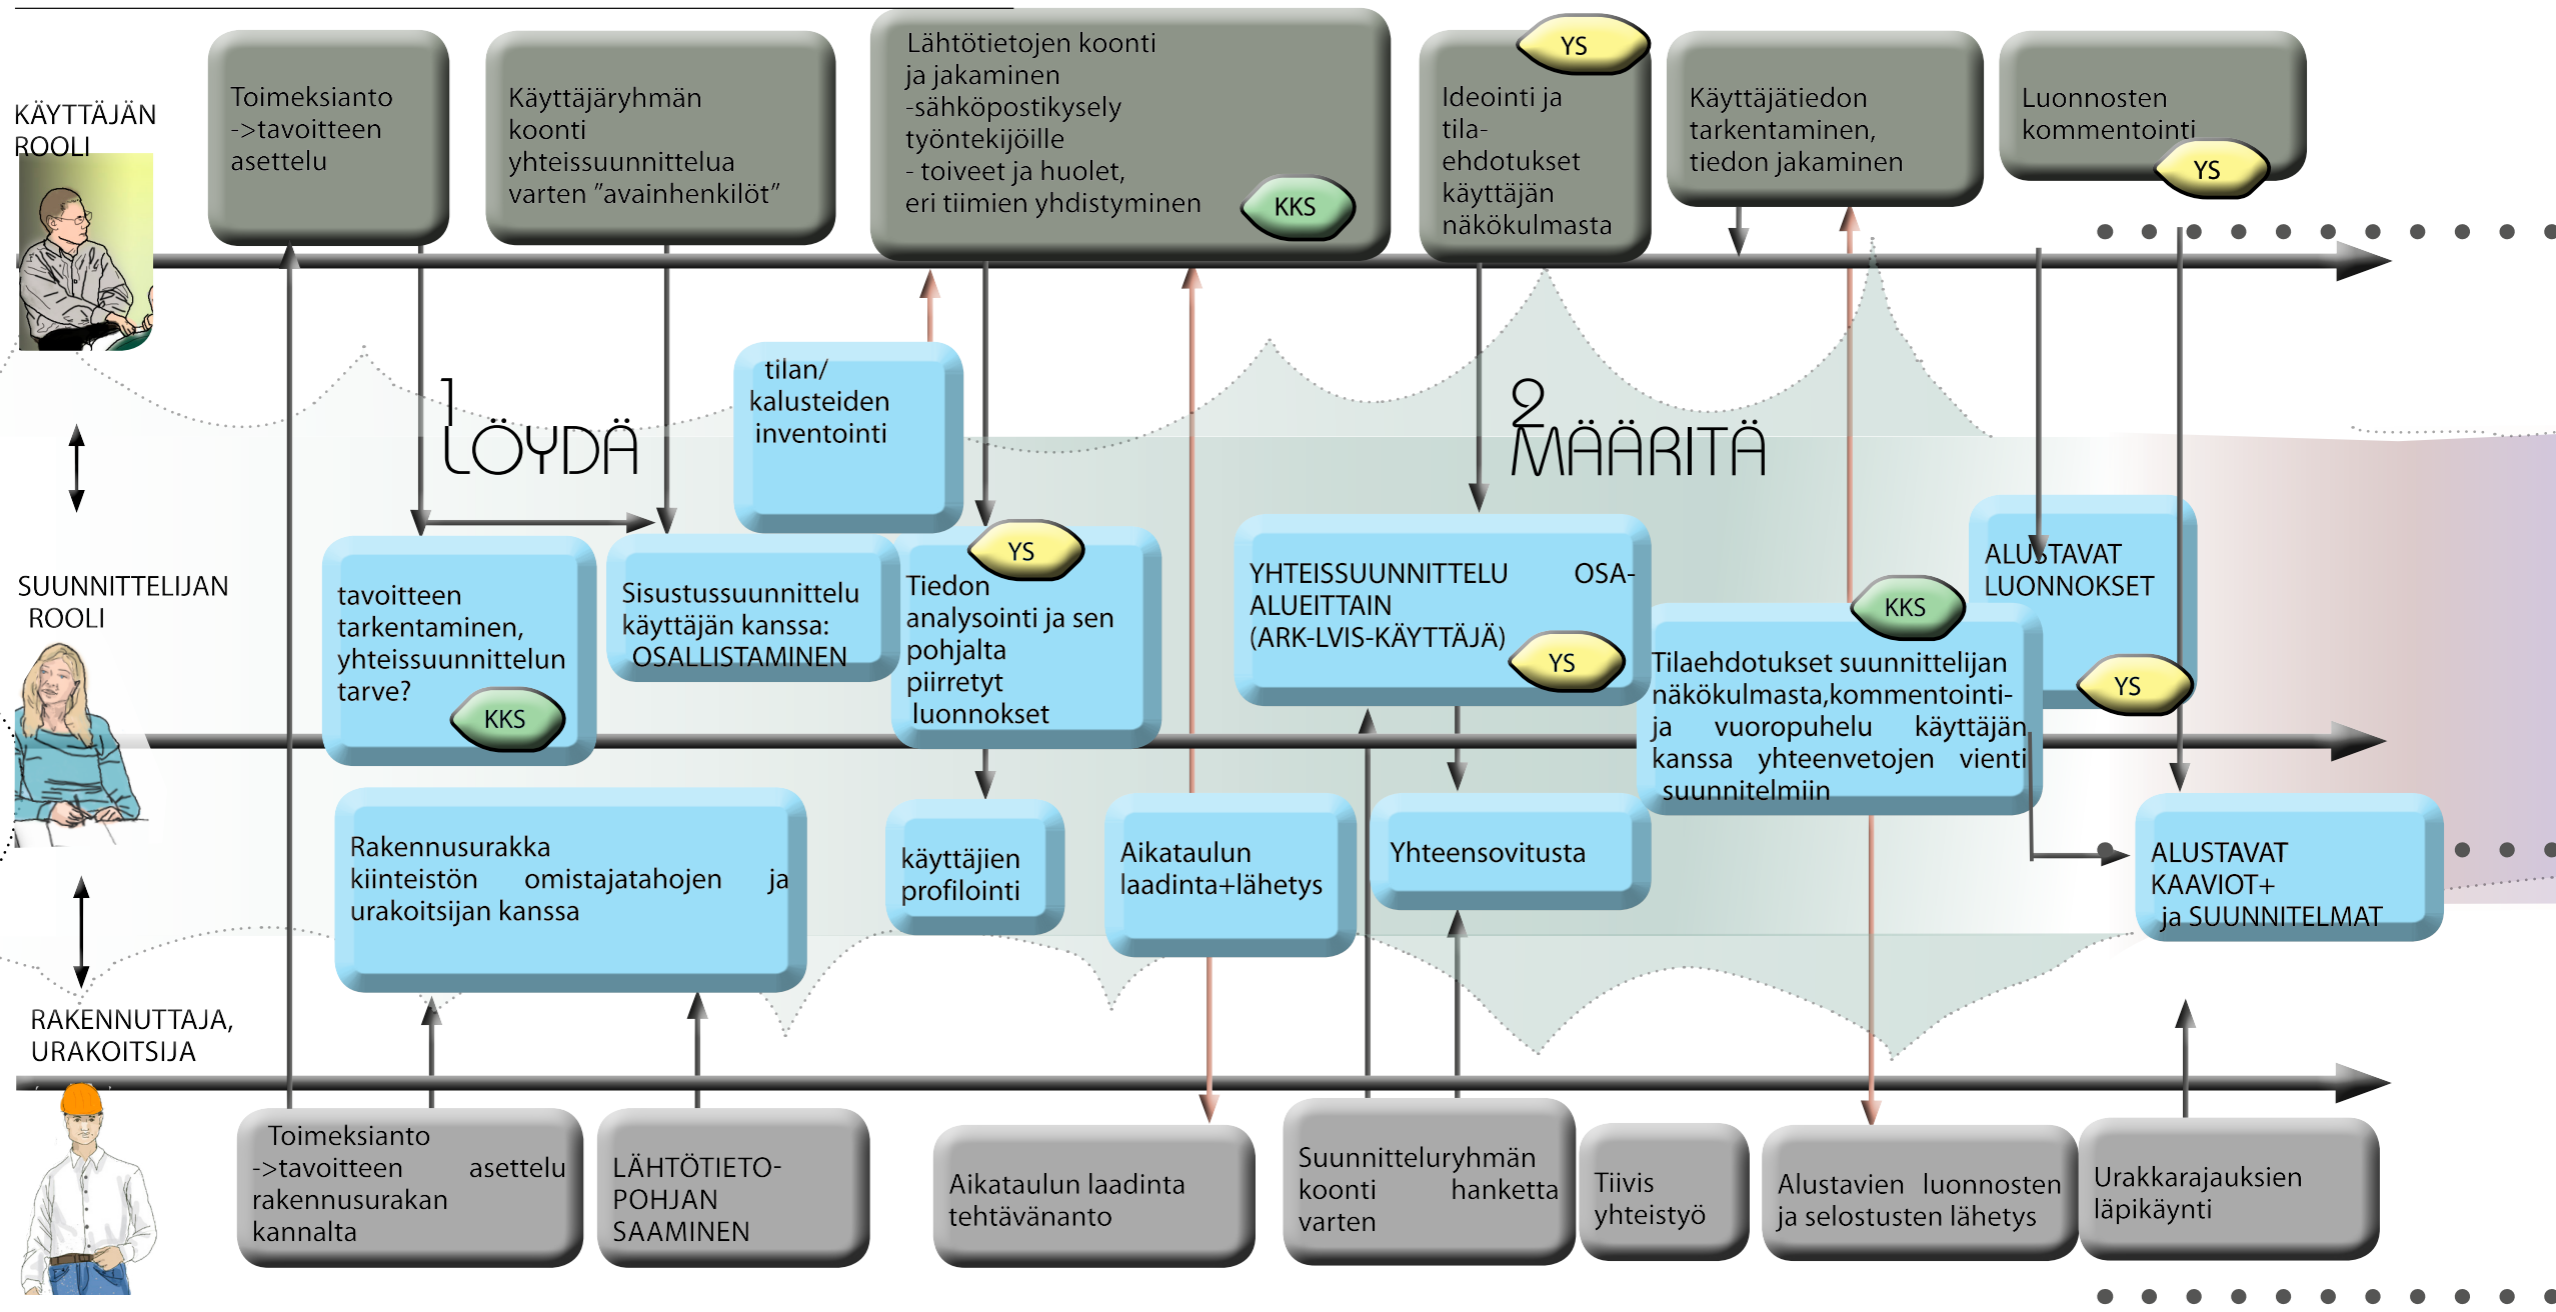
KÄYTTÄJÄN ROOLI

Toimeksianto ->tavoitteen asettelu

Käyttäjäryhmän koonti yhteissuunnittelua varten "avainhenkilöt"

Lähtötietojen koonti ja jakaminen -sähköpostikysely työntekijöille - toiveet ja huolet, eri tiimien yhdistyminen

KKS

YS

Ideointi ja tila-ehdotukset käyttäjän näkökulmasta

Käyttäjätiedon tarkentaminen, tiedon jakaminen

Luonnosten kommentointi

YS

1 LÖYDÄ

tilan/ kalusteiden inventointi

2 MÄÄRITÄ

SUUNNITTELIJAN ROOLI

tavoitteen tarkentaminen, yhteissuunnittelun tarve?

KKS

Sisustussuunnittelu käyttäjän kanssa: OSALLISTAMINEN

YS

Tiedon analysointi ja sen pohjalta piirretyt luonnokset

YHTEISSUUNNITTELU OSA-ALUEITTAIN (ARK-LVIS-KÄYTTÄJÄ)

YS

ALUSTAVAT LUONNOKSET

KKS

Tilaehdotukset suunnittelijan näkökulmasta,kommentointi-ja vuoropuhelu käyttäjän kanssa yhteenvetojen vienti suunnitelmiin

YS

Rakennusurakka kiinteistön omistajatahojen ja urakoitsijan kanssa

käyttäjien profilointi

Aikataulun laadinta+lähetys

Yhteensovitusta

ALUSTAVAT KAAVIOT+ ja SUUNNITELMAT

RAKENNUTTAJA, URAKOITSIJA

Toimeksianto ->tavoitteen asettelu rakennusurakan kannalta

LÄHTÖTIETO-POHJAN SAAMINEN

Aikataulun laadinta tehtävänanto

Suunnitteluryhmän koonti hanketta varten

Tiivis yhteistyö

Alustavien luonnosten ja selostusten lähetys

Urakkarajauksien läpikäynti